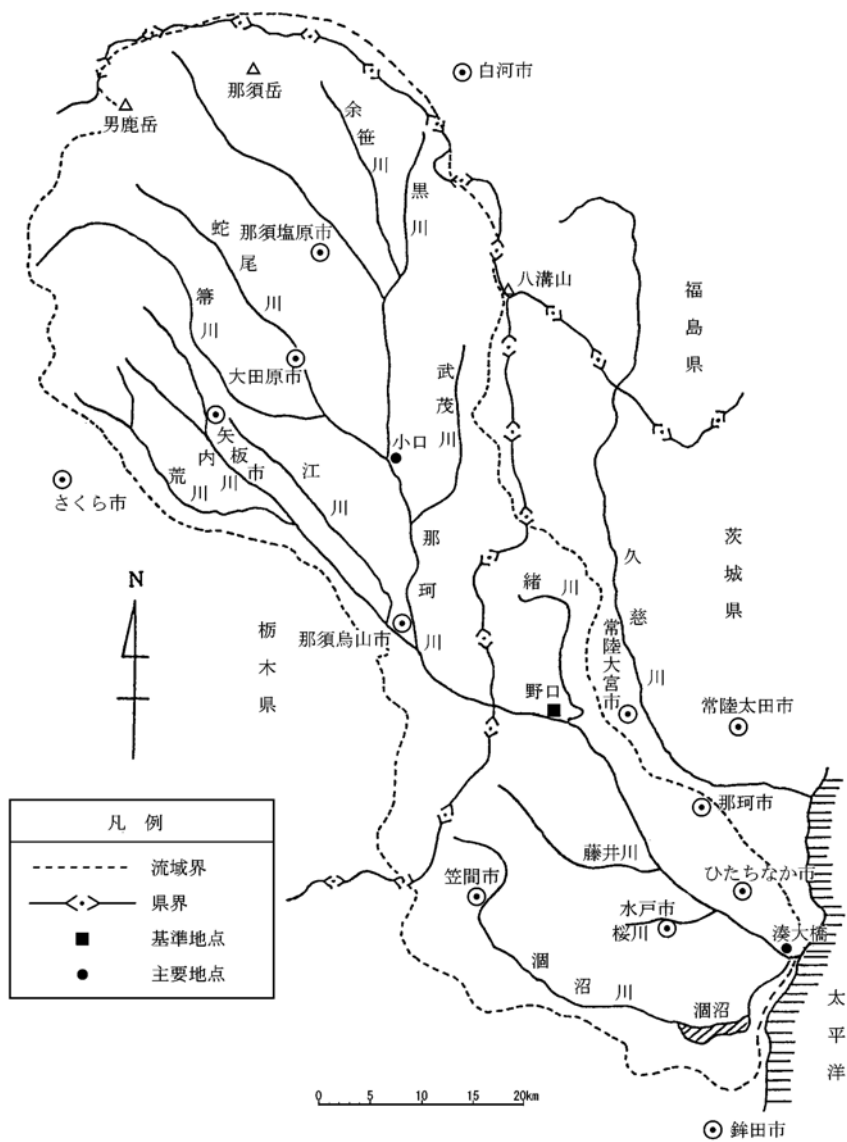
白河市
那須岳
男鹿岳
余笹川
黒川
蛇尾川
那須塩原市
箒川
八溝山
福島県
大田原市
武茂川
矢板市
内川
荒川
江川
小口
さくら市
那珂川
緒川
久慈川
茨城県
N
栃木県
那須烏山市
常陸大宮市
野口
常陸太田市
凡例
流域界
県界
基準地点
主要地点
那珂市
藤井川
ひたちなか市
笠間市
水戸市
桜川
湊大橋
涸沼川
涸沼
太平洋
0 5 10 15 20km
鉾田市